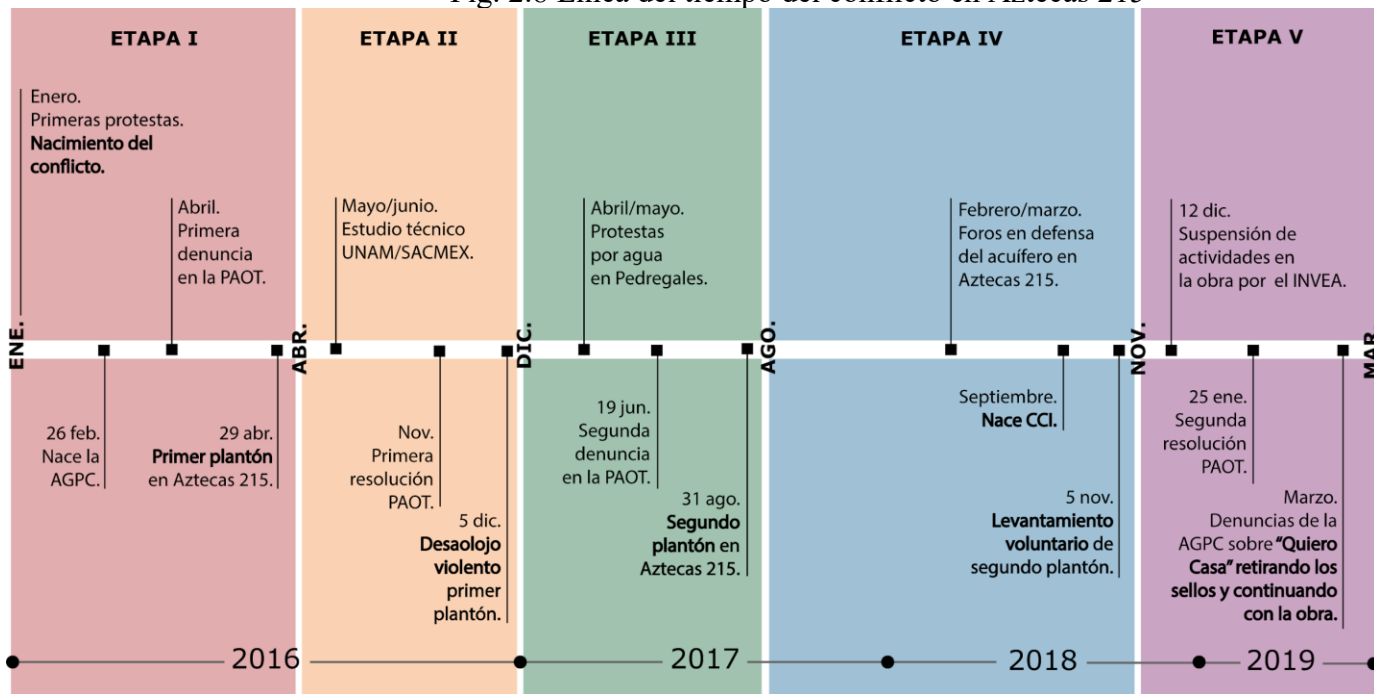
Fig. 2.6 Línea del tiempo del conflicto en Aztecas 215

ETAPA I

Enero. Primeras protestas. **Nacimiento del conflicto.**

Abril. Primera denuncia en la PAOT.

ENE.

26 feb. Nace la AGPC.

29 abr. **Primer plantón** en Aztecas 215.

ETAPA II

Mayo/junio. Estudio técnico UNAM/SACMEX.

ABR.

Nov. Primera resolución PAOT.

5 dic. **Desalojo violento** primer plantón.

ETAPA III

Abril/mayo. Protestas por agua en Pedregales.

DIC.

19 jun. Segunda denuncia en la PAOT.

31 ago. **Segundo plantón** en Aztecas 215.

ETAPA IV

Febrero/marzo. Foros en defensa del acuífero en Aztecas 215.

AGO.

Septiembre. **Nace CCI.**

5 nov. **Levantamiento voluntario** de segundo plantón.

ETAPA V

12 dic. Suspensión de actividades en la obra por el INVEA.

NOV.

25 ene. Segunda resolución PAOT.

Marzo. Denuncias de la AGPC sobre **"Quiero Casa" retirando los sellos y continuando con la obra.**

MAR

2016

2017

2018

2019